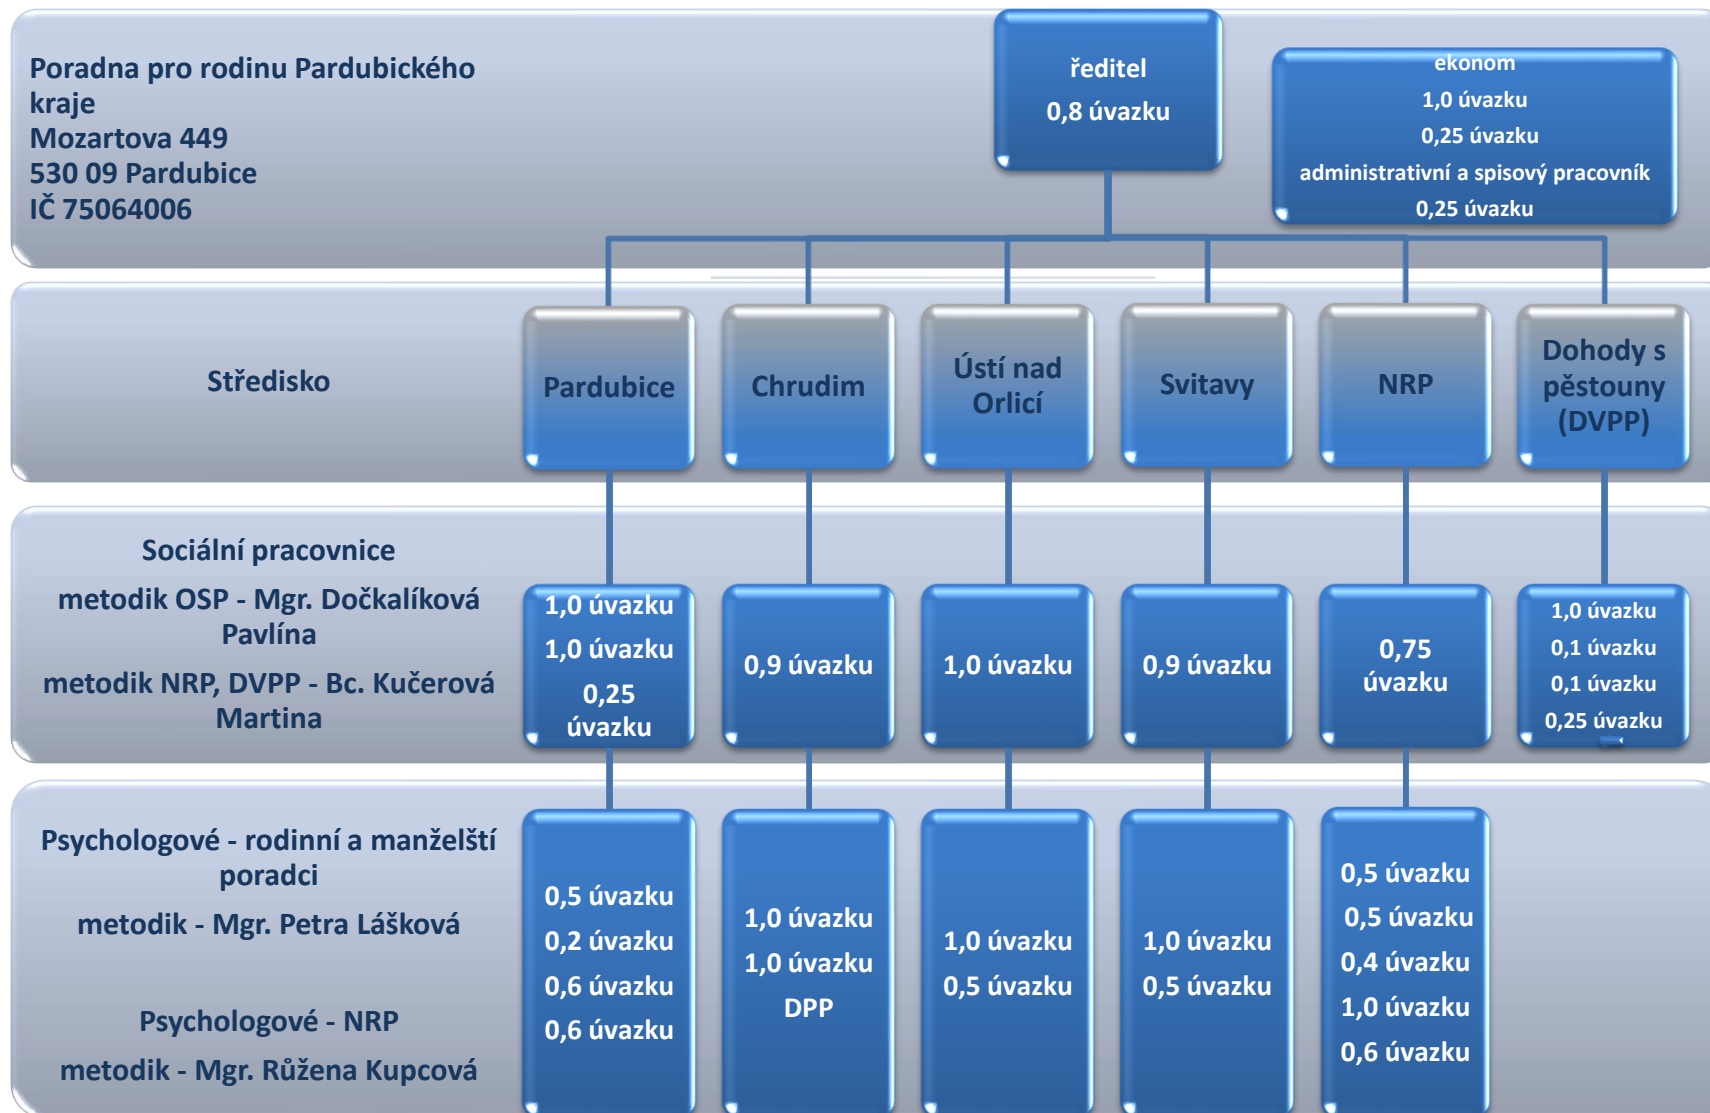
Poradna pro rodinu Pardubického kraje
Mozartova 449
530 09 Pardubice
IČ 75064006

ředitel
0,8 úvazku

ekonom
1,0 úvazku
0,25 úvazku
administrativní a spisový pracovník
0,25 úvazku

Středisko

Pardubice

Chrudim

Ústí nad Orlicí

Svitavy

NRP

Dohody s pěstouny (DVPP)

Sociální pracovnice
metodik OSP - Mgr. Dočkalíková Pavlína
metodik NRP, DVPP - Bc. Kučerová Martina

1,0 úvazku
1,0 úvazku
0,25 úvazku

0,9 úvazku

1,0 úvazku

0,9 úvazku

0,75 úvazku

1,0 úvazku
0,1 úvazku
0,1 úvazku
0,25 úvazku

Psychologové - rodinní a manželští poradci
metodik - Mgr. Petra Lášková

Psychologové - NRP
metodik - Mgr. Růžena Kupcová

0,5 úvazku
0,2 úvazku
0,6 úvazku
0,6 úvazku

1,0 úvazku
1,0 úvazku
DPP

1,0 úvazku
0,5 úvazku

1,0 úvazku
0,5 úvazku

0,5 úvazku
0,5 úvazku
0,4 úvazku
1,0 úvazku
0,6 úvazku